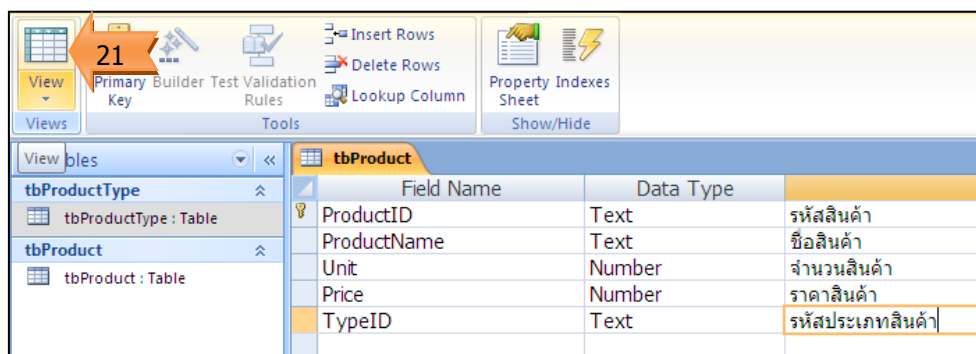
21

View

Primary Key

Builder

Test Validation Rules

Insert Rows

Delete Rows

Lookup Column

Property Sheet

Indexes

Views

Tools

Show/Hide

View

bles

tbProductType

tbProductType : Table

tbProduct

tbProduct : Table

tbProduct

| Field Name | Data Type | |
|---|---|---|
| ProductID | Text | รหัสสินค้า |
| ProductName | Text | ชื่อสินค้า |
| Unit | Number | จำนวนสินค้า |
| Price | Number | ราคาสินค้า |
| TypeID | Text | รหัสประเภทสินค้า |